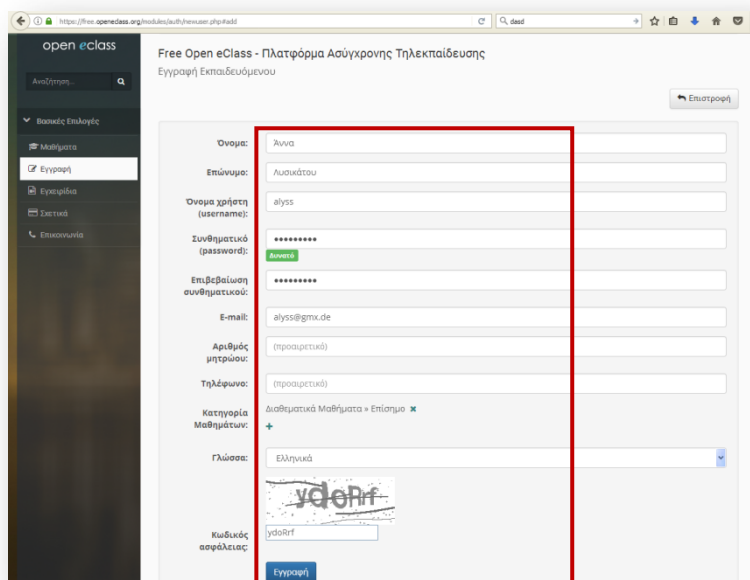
https://free.openeclass.org/modules/auth/newuser.php#add

dasd

open eclass

Αναζήτηση...

Βασικές Επιλογές

Μαθήματα

Εγγραφή

Εγχειρίδια

Σχετικά

Επικοινωνία

Free Open eClass - Πλατφόρμα Ασύγχρονης Τηλεκπαίδευσης

Εγγραφή Εκπαιδευόμενου

Επιστροφή

| | |
|---|---|
| Όνομα: | Άννα |
| Επώνυμο: | Λυσικάτου |
| Όνομα χρήστη (username): | alyss |
| Συνθηματικό (password): | ••••••••• Δυνατό |
| Επιβεβαίωση συνθηματικού: | ••••••••• |
| E-mail: | alyss@gmx.de |
| Αριθμός μητρώου: | (προαιρετικό) |
| Τηλέφωνο: | (προαιρετικό) |
| Κατηγορία Μαθημάτων: | Διαθεματικά Μαθήματα » Επίσημο |
| Γλώσσα: | Ελληνικά |
| Κωδικός ασφάλειας: | ydoRrf |

ydoRrf

Εγγραφή